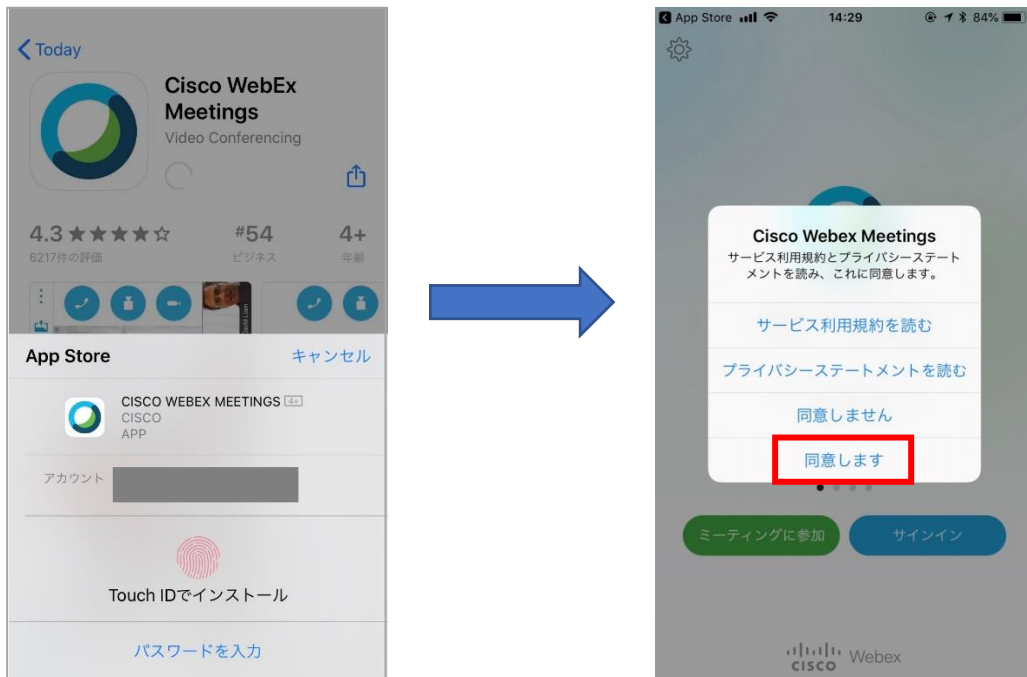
Today

Cisco WebEx Meetings
Video Conferencing

4.3 ★★★★☆
6217件の評価

#54
ビジネス

4+
年齢

App Store
キャンセル

CISCO WEBEX MEETINGS 4+
CISCO
APP

アカウント

Touch IDでインストール

パスワードを入力

App Store 14:29 84%

Cisco Webex Meetings
サービス利用規約とプライバシーステートメントを読み、これに同意します。

サービス利用規約を読む

プライバシーステートメントを読む

同意しません

同意します

ミーティングに参加

サインイン

CISCO Webex